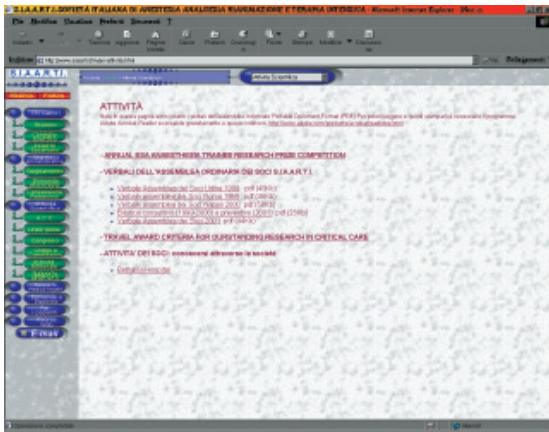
S.I.A.A.R.T.I. SOCIETÀ ITALIANA DI ANESTESIA ANALGESIA RIANIMAZIONE E TERAPIA INTENSIVA - Microsoft Internet Explorer

File Modifica Visualizza Preferiti Strumenti ?

Indietro Avanti Termina Aggiorna Pagina iniziale Cerca Preferiti Cronologia Posta Stampa Modifica Discuti

Indirizzo http://www.siaarti.it/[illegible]

Vai Collegamenti

S.I.A.A.R.T.I.

Attività Scientifica

ATTIVITÀ

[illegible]

- ANNUAL SIAARTI RESEARCH TRAINEE RESEARCH PRIZE COMPETITION

- VERBALI DELL'ASSEMBLEA ORDINARIA DEI SOCI S.I.A.A.R.T.I.

Verbale Assemblea dei Soci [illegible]
Verbale Assemblea dei Soci Roma 1999 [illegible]
Verbale Assemblea dei Soci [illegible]
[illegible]
Verbale Assemblea dei Soci 2001 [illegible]

- TRAVEL AWARD CRITERIA FOR OUTSTANDING RESEARCH IN CRITICAL CARE

- ATTIVITA' DEI SOCI: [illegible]

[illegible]

E-mail

Operazione completata

Internet